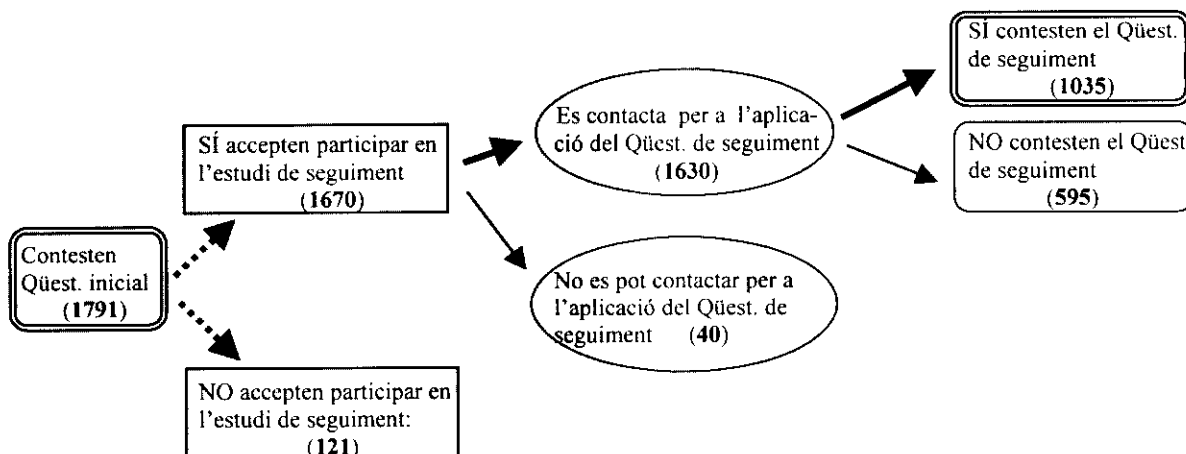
Contesten Qüest. inicial (1791)

SÍ accepten participar en l'estudi de seguiment (1670)

NO accepten participar en l'estudi de seguiment: (121)

Es contacta per a l'aplicació del Qüest. de seguiment (1630)

No es pot contactar per a l'aplicació del Qüest. de seguiment (40)

SÍ contesten el Qüest. de seguiment (1035)

NO contesten el Qüest de seguiment (595)